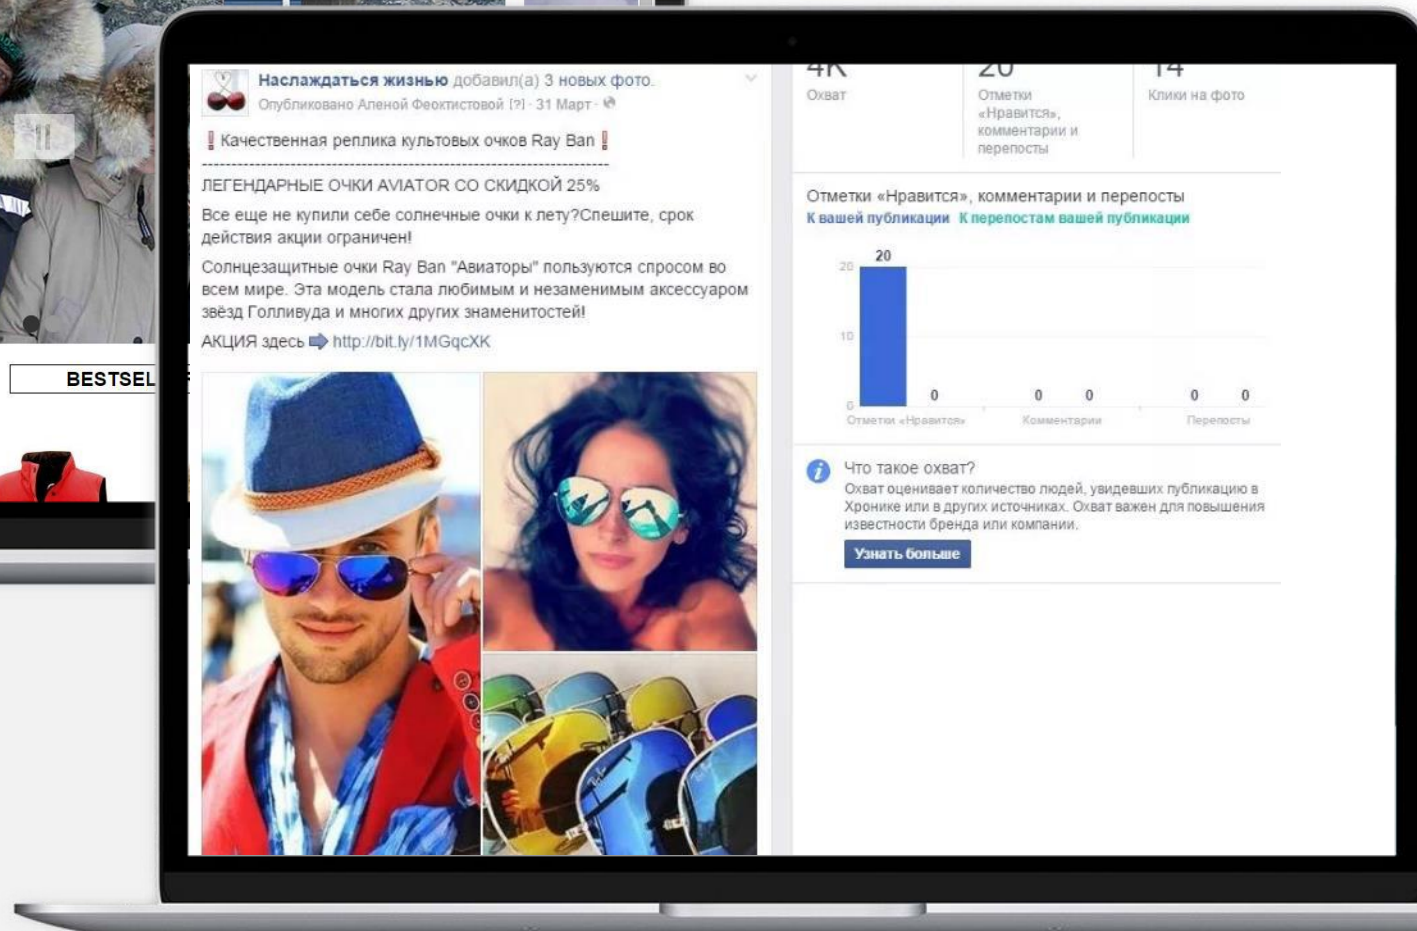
BESTSEL

Наслаждаться жизнью добавил(а) 3 новых фото.
Опубликовано Аленой Феоктистовой [?] · 31 Март ·

‼ Качественная реплика культовых очков Ray Ban ‼
------------------------------------------------------------
ЛЕГЕНДАРНЫЕ ОЧКИ AVIATOR СО СКИДКОЙ 25%

Все еще не купили себе солнечные очки к лету?Спешите, срок действия акции ограничен!

Солнцезащитные очки Ray Ban "Авиаторы" пользуются спросом во всем мире. Эта модель стала любимым и незаменимым аксессуаром звёзд Голливуда и многих других знаменитостей!

АКЦИЯ здесь ➡ http://bit.ly/1MGqcXK

4K
Охват

20
Отметки «Нравится», комментарии и перепосты

14
Клики на фото

Отметки «Нравится», комментарии и перепосты
К вашей публикации К перепостам вашей публикации

20
20
10
0
0
0 0
0 0
Отметки «Нравится» Комментарии Перепосты

Что такое охват?
Охват оценивает количество людей, увидевших публикацию в Хронике или в других источниках. Охват важен для повышения известности бренда или компании.

Узнать больше